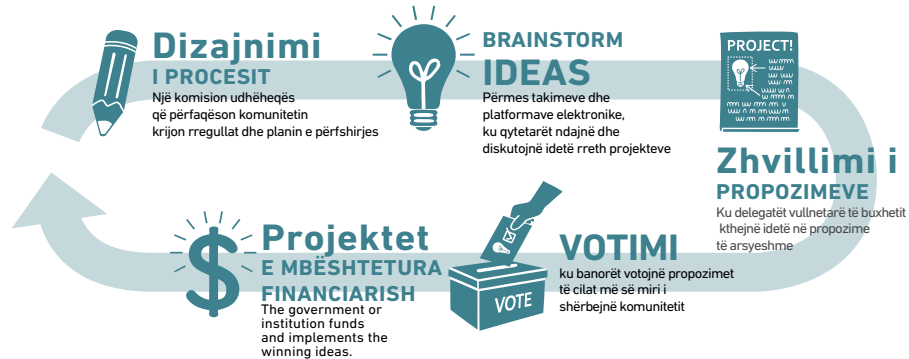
Dizajnimi
I PROCESIT
Një komision udhëheqës që përfaqëson komunitetin krijon rregullat dhe planin e përfshirjes

BRAINSTORM
IDEAS
Përmes takimeve dhe platformave elektronike, ku qytetarët ndajnë dhe diskutojnë idetë rreth projekteve

PROJECT!

Zhvillimi i
PROPOZIMEVE
Ku delegatët vullnetarë të buxhetit kthejnë idetë në propozime të arsyeshme

VOTIMI
ku banorët votojnë propozimet të cilat më së miri i shërbejnë komunitetit

VOTE

Projektet
E MBËSHTETURA FINANCIARISH
The government or institution funds and implements the winning ideas.